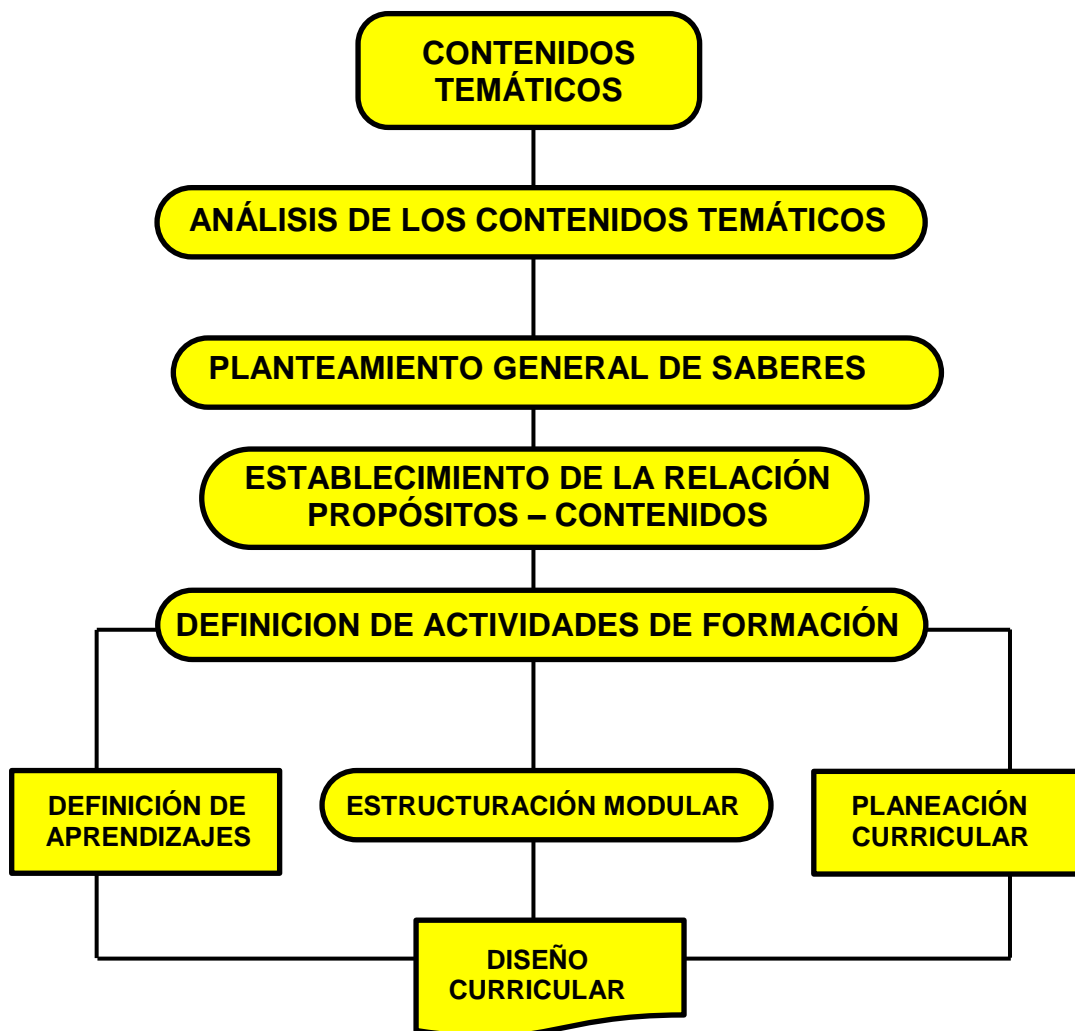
CONTENIDOS TEMÁTICOS

ANÁLISIS DE LOS CONTENIDOS TEMÁTICOS

PLANTEAMIENTO GENERAL DE SABERES

ESTABLECIMIENTO DE LA RELACIÓN PROPÓSITOS – CONTENIDOS

DEFINICION DE ACTIVIDADES DE FORMACIÓN

DEFINICIÓN DE APRENDIZAJES

ESTRUCTURACIÓN MODULAR

PLANEACIÓN CURRICULAR

DISEÑO CURRICULAR